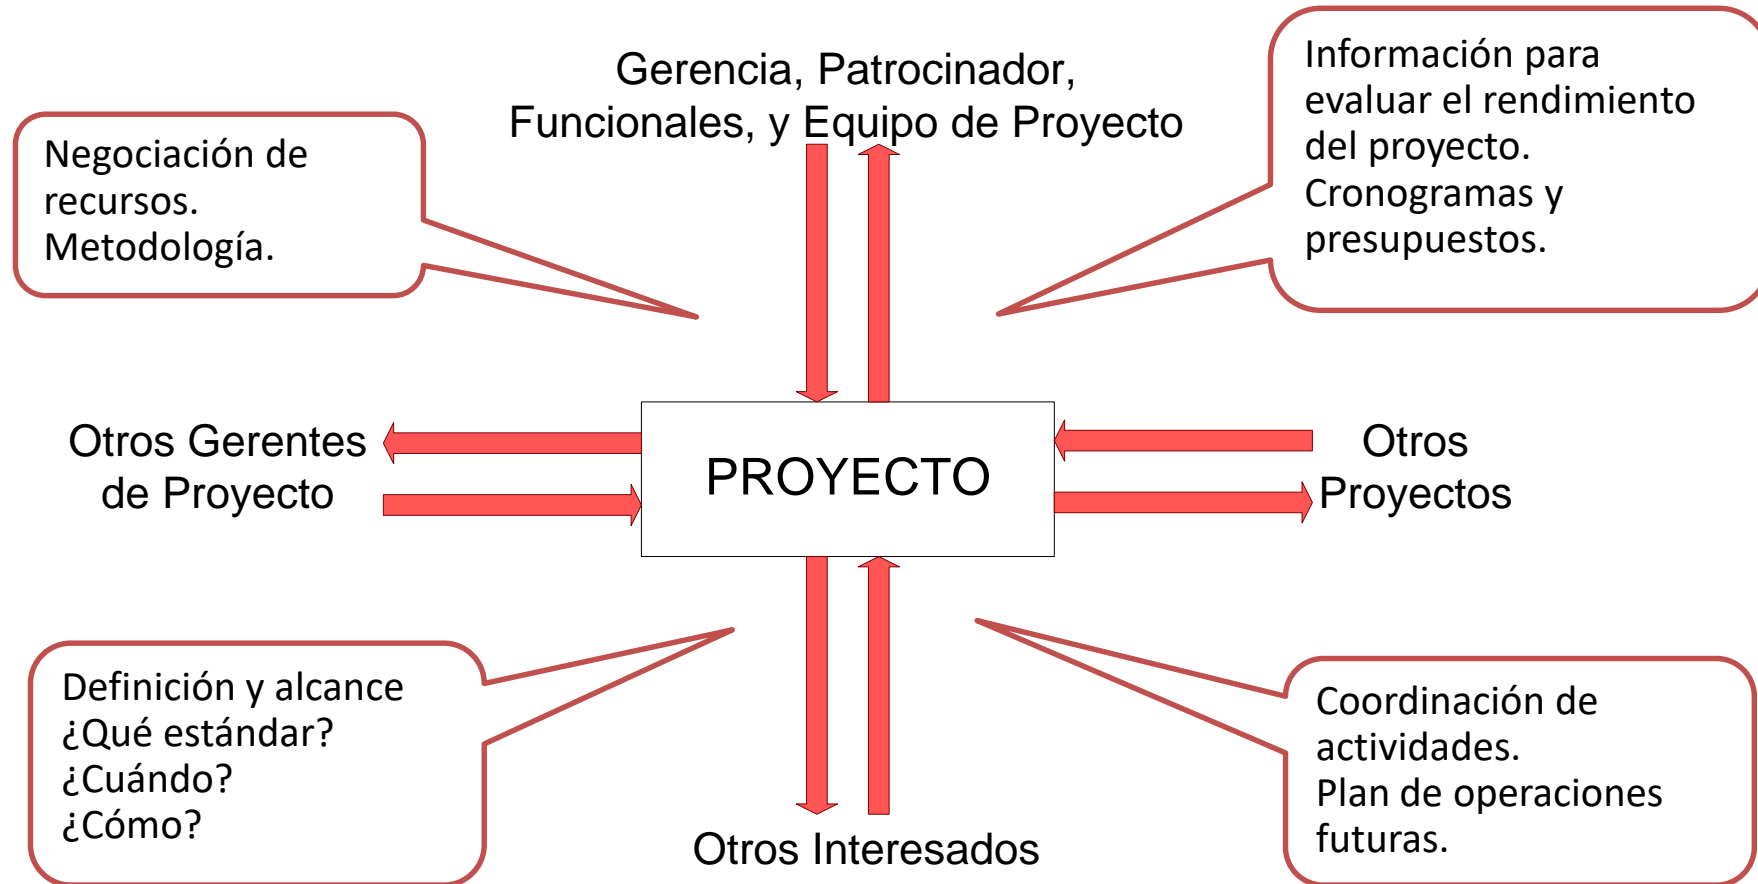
Negociación de recursos.
Metodología.

Gerencia, Patrocinador, Funcionales, y Equipo de Proyecto

Información para evaluar el rendimiento del proyecto.
Cronogramas y presupuestos.

Otros Gerentes de Proyecto

PROYECTO

Otros Proyectos

Definición y alcance
¿Qué estándar?
¿Cuándo?
¿Cómo?

Otros Interesados

Coordinación de actividades.
Plan de operaciones futuras.